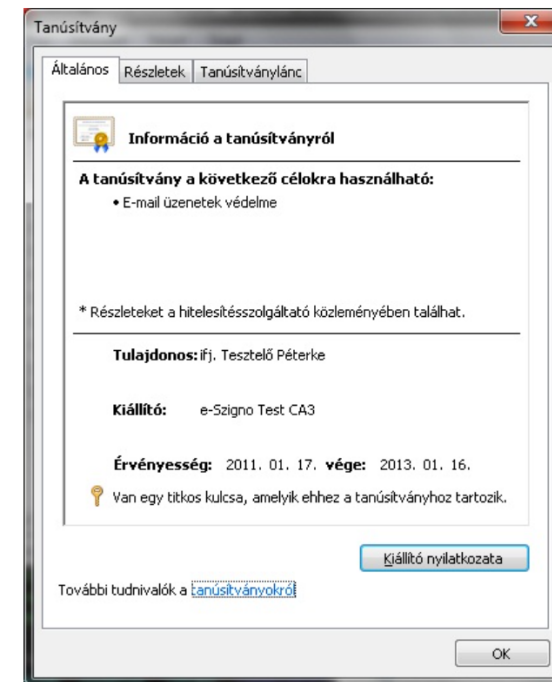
Tanúsítvány

Általános | Részletek | Tanúsítványlánc

Információ a tanúsítványról

A tanúsítvány a következő célokra használható:

• E-mail üzenetek védelme

* Részleteket a hitelesítésszolgáltató közleményében találhat.

Tulajdonos: ifj. Tesztelő Péterke

Kiállító: e-Szigno Test CA3

Érvényesség: 2011. 01. 17. vége: 2013. 01. 16.

Van egy titkos kulcsa, amelyik ehhez a tanúsítványhoz tartozik.

Kiállító nyilatkozata

További tudnivalók a tanúsítványokról

OK